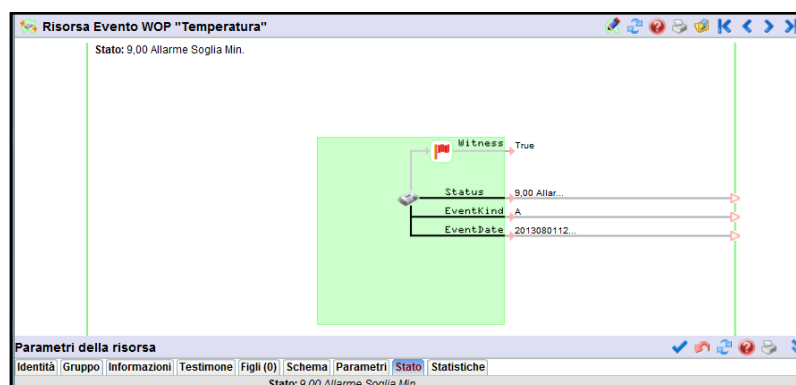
Risorsa Evento WOP "Temperatura"

Stato: 9,00 Allarme Soglia Min.

Witness True
Status 9,00 Allar...
EventKind A
EventDate 2013080112...

Parametri della risorsa

Identità Gruppo Informazioni Testimone Figli (0) Schema Parametri Stato Statistiche

Stato: 9,00 Allarme Soglia Min.